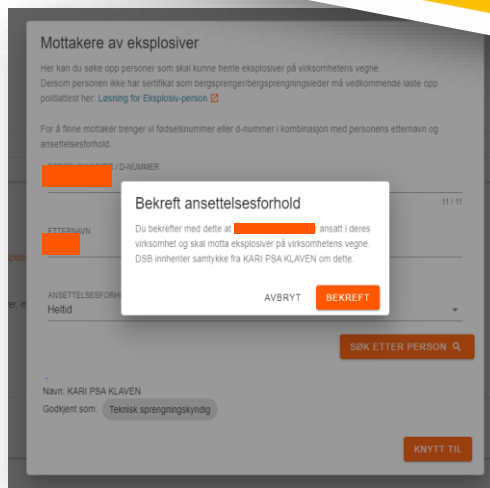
Mottakere av eksplosiver

Her kan du søke opp personer som skal kunne hente eksplosiver på virksomhetens vegne.
Dersom personen ikke har sertifikat som bergsprenger/bergsprengningsleder må vedkommende laste opp politiattest her: Løsning for Eksplosiv-person

For å finne mottaker trenger vi fødselsnummer eller d-nummer i kombinasjon med personens etternavn og ansettelsesforhold.

FØDSELSNUMMER / D-NUMMER

11 / 11

ETTERNAVN

ANSETTELSESFORHOLD
Heltid

Bekreft ansettelsesforhold

Du bekrefter med dette at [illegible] ansatt i deres virksomhet og skal motta eksplosiver på virksomhetens vegne. DSB innhenter samtykke fra KARI PSA KLAVEN om dette.

AVBRYT
BEKREFT

SØK ETTER PERSON

Navn: KARI PSA KLAVEN
Godkjent som: Teknisk sprengningskyndig

KNYTT TIL